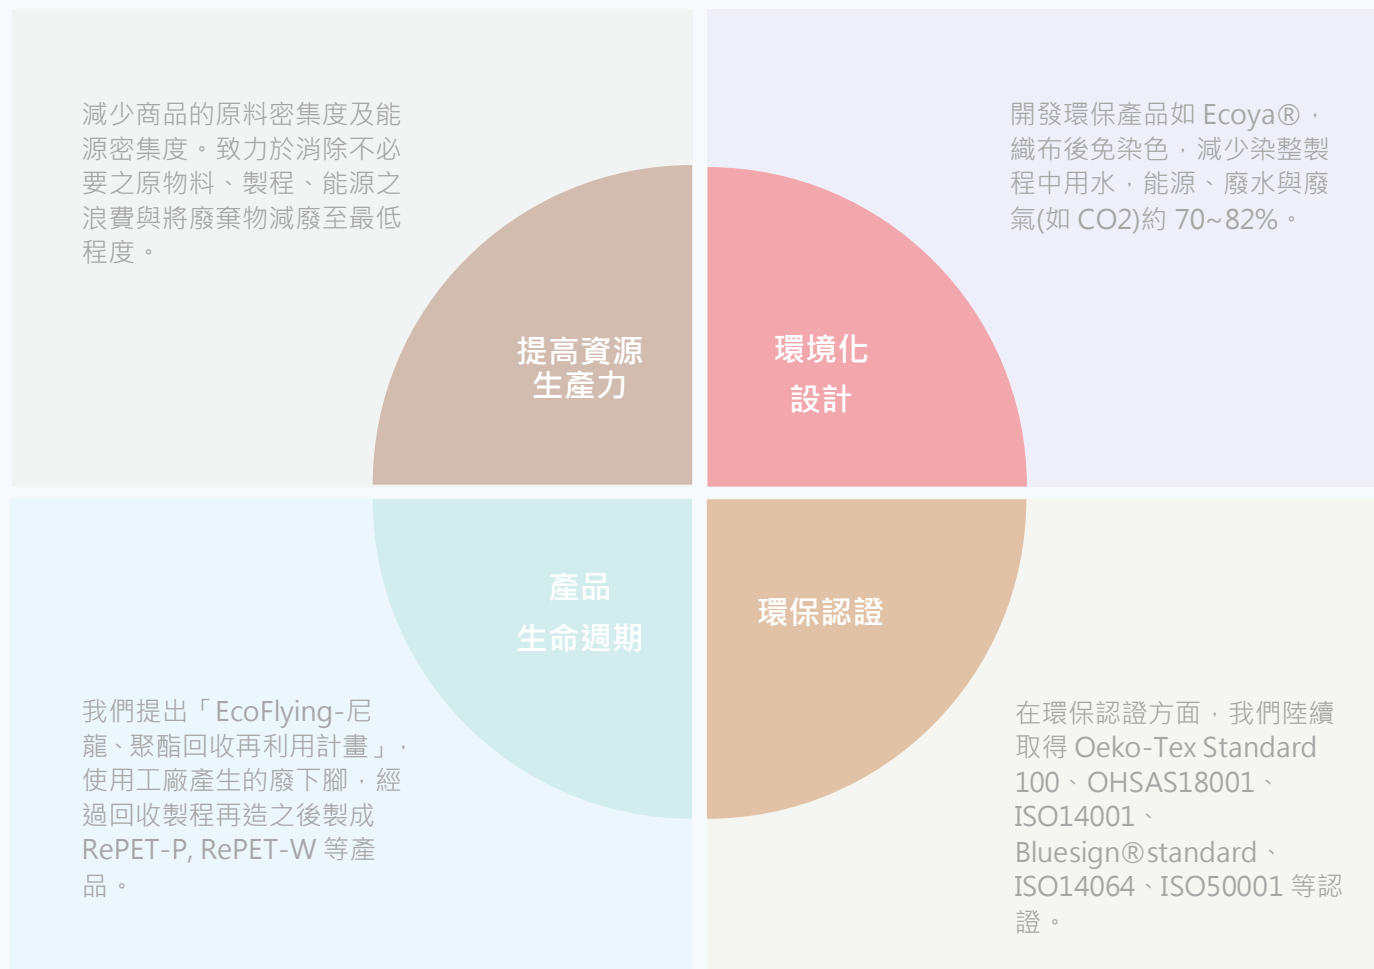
減少商品的原料密集度及能源密集度。致力於消除不必要之原物料、製程、能源之浪費與將廢棄物減廢至最低程度。

開發環保產品如 Ecoya®，織布後免染色，減少染整製程中用水，能源、廢水與廢氣(如 CO2)約 70~82%。

提高資源生產力

環境化設計

產品生命週期

環保認證

我們提出「EcoFlying-尼龍、聚酯回收再利用計畫」，使用工廠產生的廢下腳，經過回收製程再造之後製成 RePET-P, RePET-W 等產品。

在環保認證方面，我們陸續取得 Oeko-Tex Standard 100、OHSAS18001、ISO14001、Bluesign®standard、ISO14064、ISO50001 等認證。